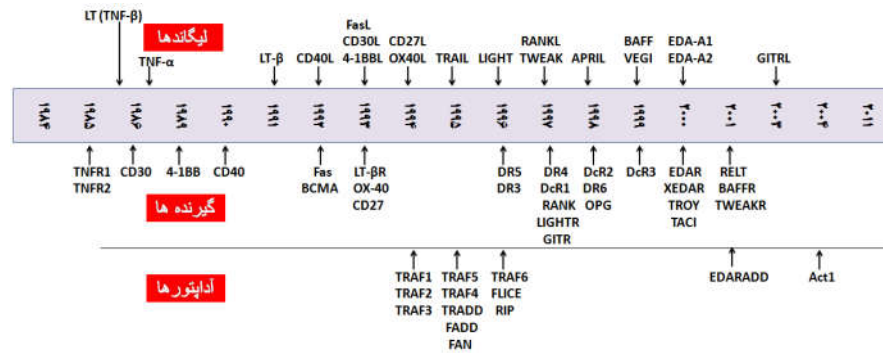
LT (TNF-β)

لیگاندها

TNF-α

LT-β

CD40L

FasL
CD30L
4-1BBL

CD27L
OX40L

TRAIL

LIGHT

RANKL
TWEAK

APRIL

BAFF
VEGI

EDA-A1
EDA-A2

GITRL

۱۹q۳۶ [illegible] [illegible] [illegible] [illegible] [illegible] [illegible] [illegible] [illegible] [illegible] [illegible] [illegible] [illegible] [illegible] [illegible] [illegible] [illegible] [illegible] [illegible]

TNFR1
TNFR2

CD30

4-1BB

CD40

Fas
BCMA

LT-βR
OX-40
CD27

DR5
DR3

DR4
DcR1
RANK
LIGHTR
GITR

DcR2
DR6
OPG

DcR3

EDAR
XEDAR
TROY
TACI

RELT
BAFFR
TWEAKR

گیرنده ها

آداپتورها

TRAF1
TRAF2
TRAF3

TRAF5
TRAF4
TRADD
FADD
FAN

TRAF6
FLICE
RIP

EDARADD

Act1